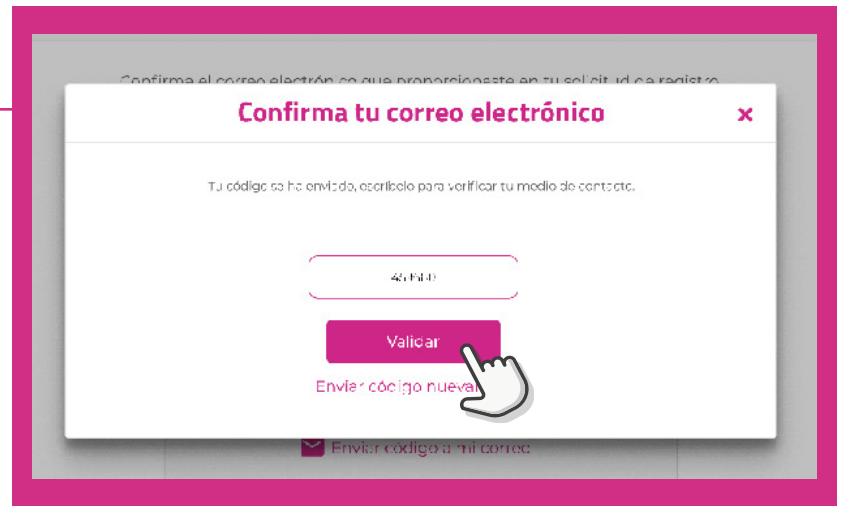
Confirma el correo electrónico que proporcionaste en tu solicitud de registro

Confirma tu correo electrónico

×

Tu código se ha enviado, escríbelo para verificar tu medio de contacto.

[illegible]

Validar

Enviar código nuev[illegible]

Enviar código a mi correo